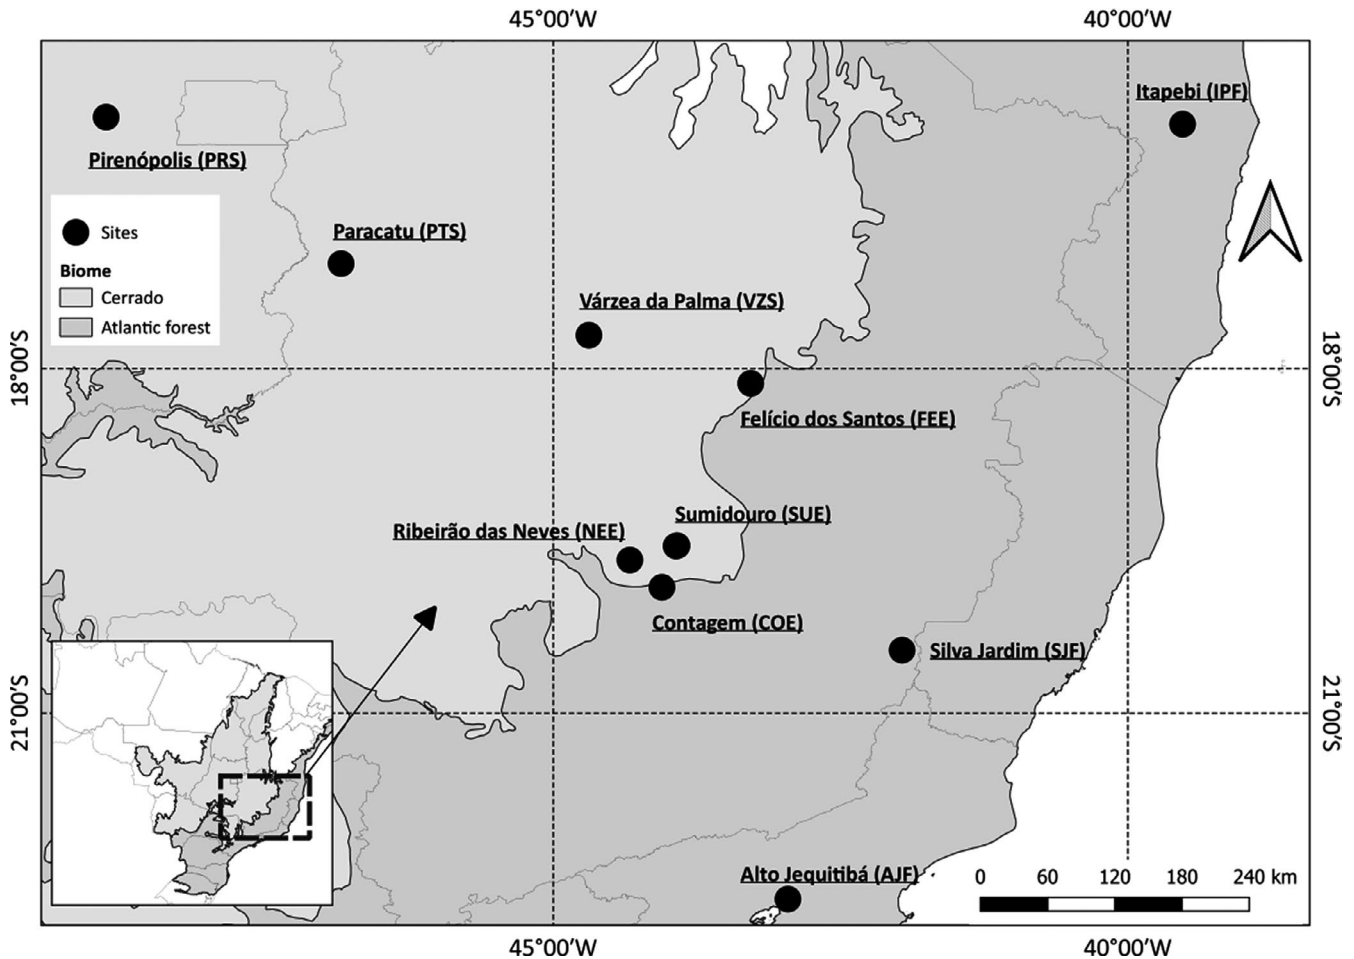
45°00'W

40°00'W

Itapebi (IPF)

Pirenópolis (PRS)

Sites

Biome

Cerrado

Atlantic forest

Paracatu (PTS)

Várzea da Palma (VZS)

18°00'S

18°00'S

Felício dos Santos (FEE)

Sumidouro (SUE)

Ribeirão das Neves (NEE)

Contagem (COE)

Silva Jardim (SJF)

21°00'S

21°00'S

Alto Jequitibá (AJF)

0 60 120 180 240 km

45°00'W

40°00'W